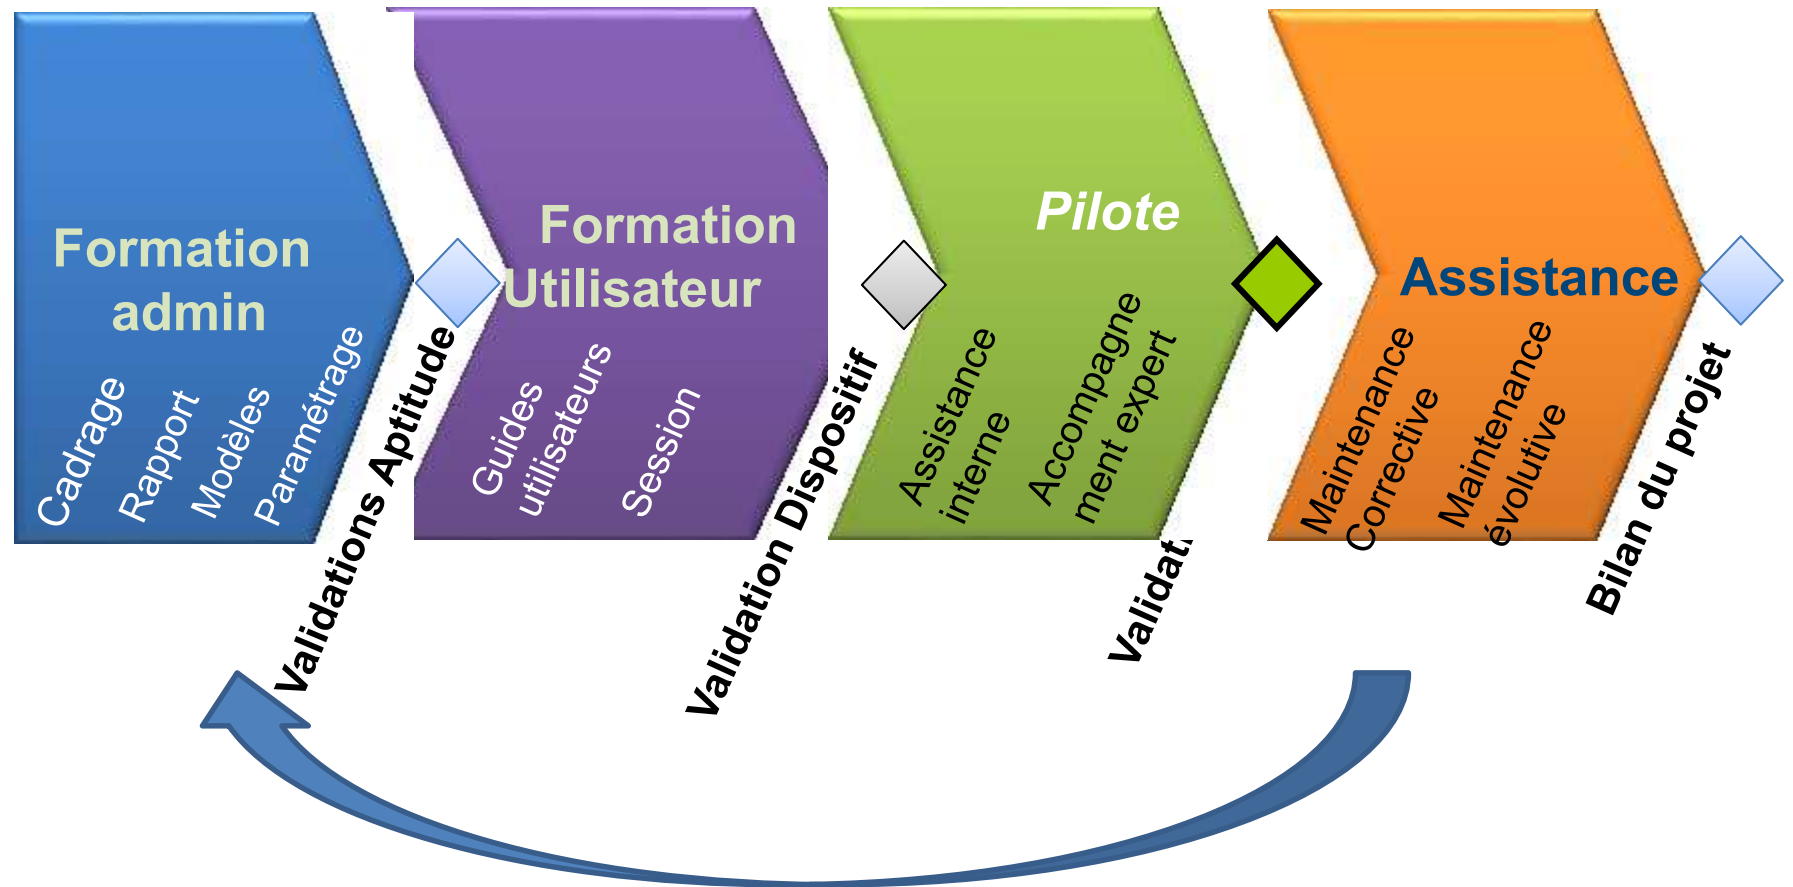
Formation admin

Cadrage

Rapport

Modèles

Paramétrage

Validations Aptitude

Formation Utilisateur

Guides utilisateurs

Session

Validation Dispositif

Pilote

Assistance interne

Accompagnement expert

Validat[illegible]

Assistance

Maintenance Corrective

Maintenance évolutive

Bilan du projet